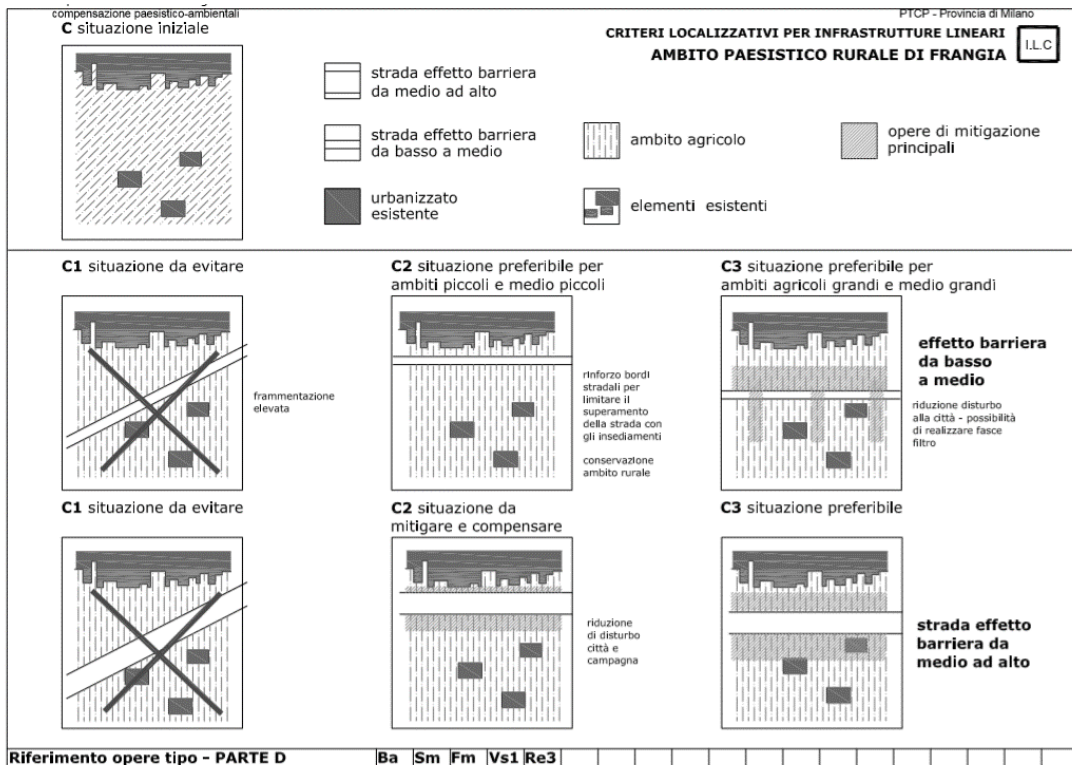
compensazione paesistico-ambientali

PTCP - Provincia di Milano

CRITERI LOCALIZZATIVI PER INFRASTRUTTURE LINEARI

AMBITO PAESISTICO RURALE DI FRANGIA

I.L.C

C situazione iniziale

strada effetto barriera da medio ad alto

strada effetto barriera da basso a medio

ambito agricolo

opere di mitigazione principali

urbanizzato esistente

elementi esistenti

C1 situazione da evitare

frammentazione elevata

C2 situazione preferibile per ambiti piccoli e medio piccoli

rinforzo bordi stradali per limitare il superamento della strada con gli insediamenti

conservazione ambito rurale

C3 situazione preferibile per ambiti agricoli grandi e medio grandi

effetto barriera da basso a medio

riduzione disturbo alla città - possibilità di realizzare fasce filtro

C1 situazione da evitare

C2 situazione da mitigare e compensare

riduzione di disturbo città e campagna

C3 situazione preferibile

strada effetto barriera da medio ad alto

| Riferimento opere tipo - PARTE D | Ba | Sm | Fm | Vs1 | Re3 |
|---|---|---|---|---|---|